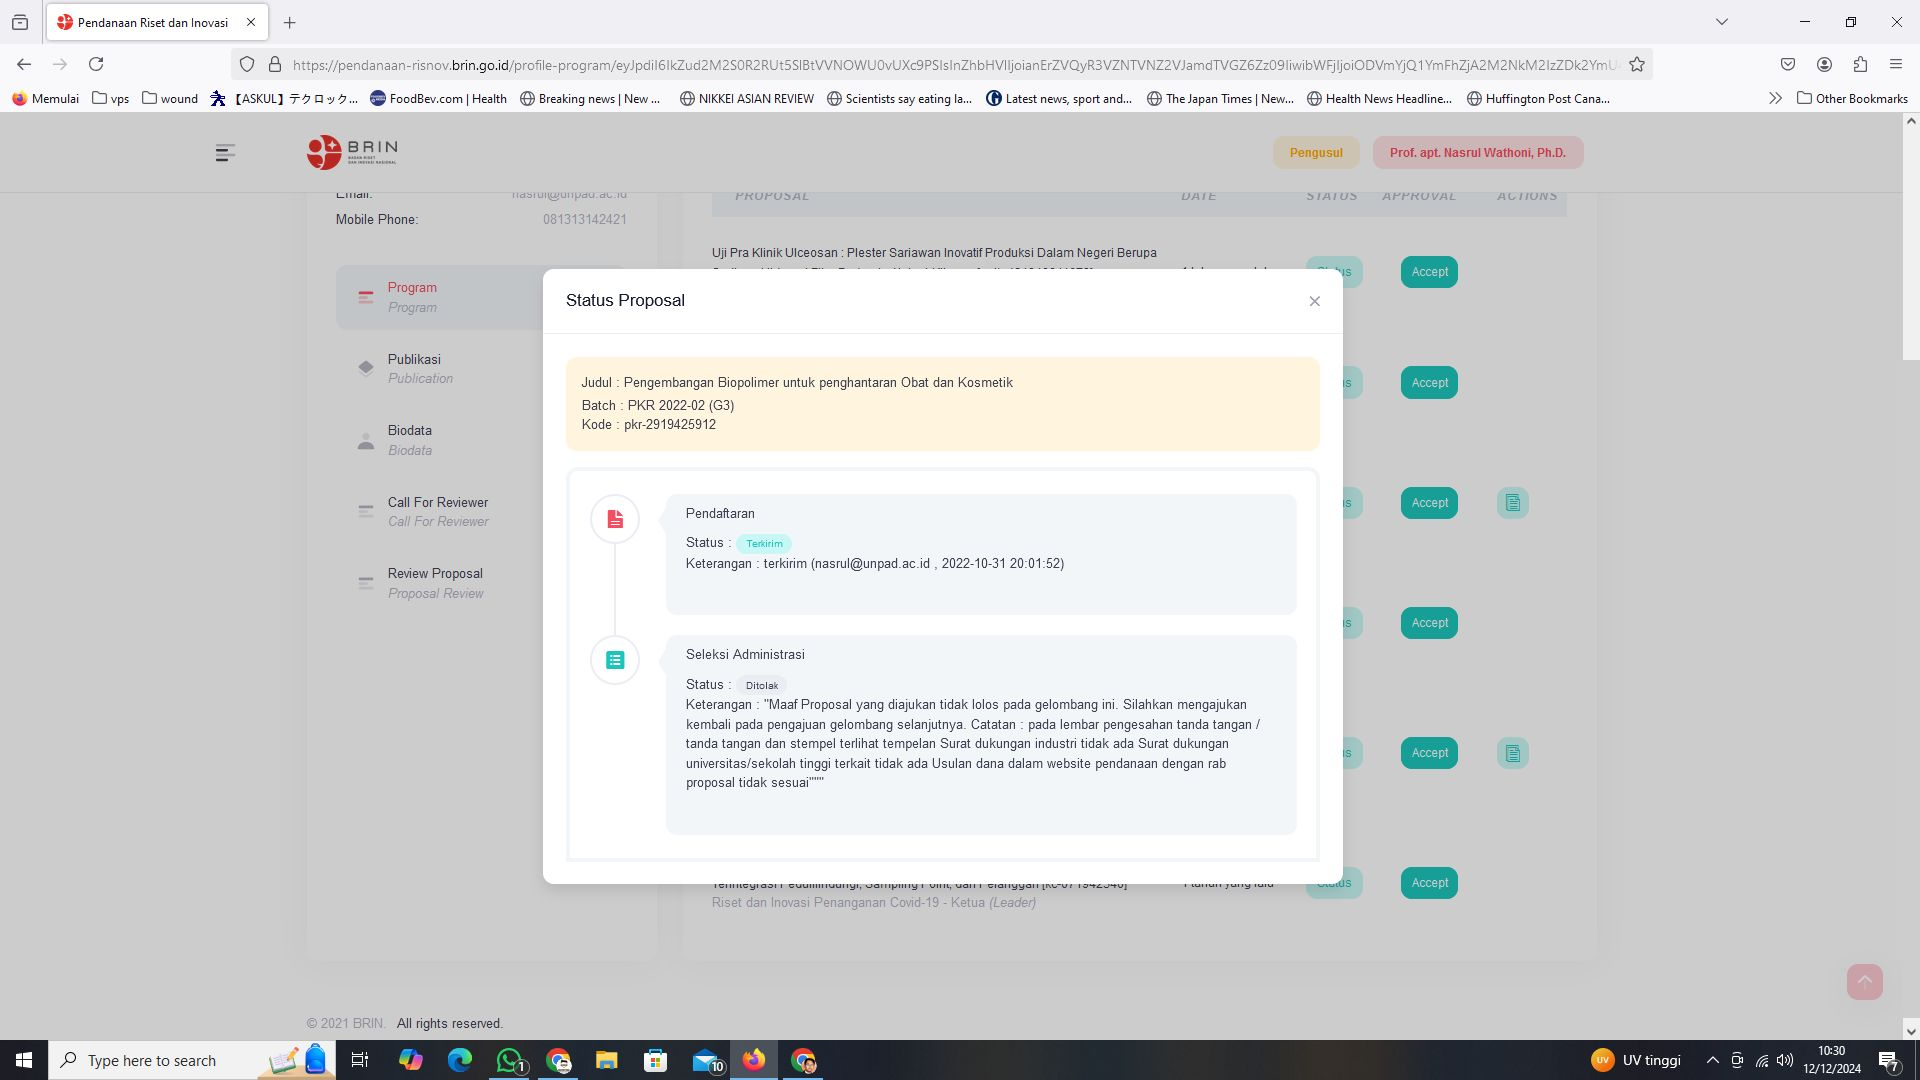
Pendanaan Riset dan Inovasi

https://pendanaan-risnov.brin.go.id/profile-program/eyJpdiI6IkZud2M2S0R2RUt5SlBtVVNOWU0vUXc9PSIsInZhbHVlIjoianErZVQyR3VZNTVNZ2VJamdTVGZ6Zz09IiwibWFjIjoiODVmYjQ1YmFhZjA2M2NkM2IzZDk2YmU

Memulai | vps | wound | 【ASKUL】テクロック... | FoodBev.com | Health | Breaking news | New ... | NIKKEI ASIAN REVIEW | Scientists say eating la... | Latest news, sport and... | The Japan Times | New... | Health News Headline... | Huffington Post Cana... | Other Bookmarks

BRIN BADAN RISET DAN INOVASI NASIONAL

Pengusul | Prof. apt. Nasrul Wathoni, Ph.D.

Email: nasrul@unpad.ac.id
Mobile Phone: 081313142421

Program
Program

Publikasi
Publication

Biodata
Biodata

Call For Reviewer
Call For Reviewer

Review Proposal
Proposal Review

PROPOSAL | DATE | STATUS | APPROVAL | ACTIONS

Uji Pra Klinik Ulceosan : Plester Sariawan Inovatif Produksi Dalam Negeri Berupa

Accept
Accept
Accept
Accept
Accept
Accept

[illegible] Pedulilindungi, Sampling Point, dan Pelanggan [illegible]
Riset dan Inovasi Penanganan Covid-19 - Ketua (Leader)

Status Proposal

Judul : Pengembangan Biopolimer untuk penghantaran Obat dan Kosmetik
Batch : PKR 2022-02 (G3)
Kode : pkr-2919425912

Pendaftaran
Status : Terkirim
Keterangan : terkirim (nasrul@unpad.ac.id , 2022-10-31 20:01:52)

Seleksi Administrasi
Status : Ditolak
Keterangan : "Maaf Proposal yang diajukan tidak lolos pada gelombang ini. Silahkan mengajukan kembali pada pengajuan gelombang selanjutnya. Catatan : pada lembar pengesahan tanda tangan / tanda tangan dan stempel terlihat tempelan Surat dukungan industri tidak ada Surat dukungan universitas/sekolah tinggi terkait tidak ada Usulan dana dalam website pendanaan dengan rab proposal tidak sesuai""""

© 2021 BRIN. All rights reserved.

Type here to search
UV tinggi
10:30
12/12/2024